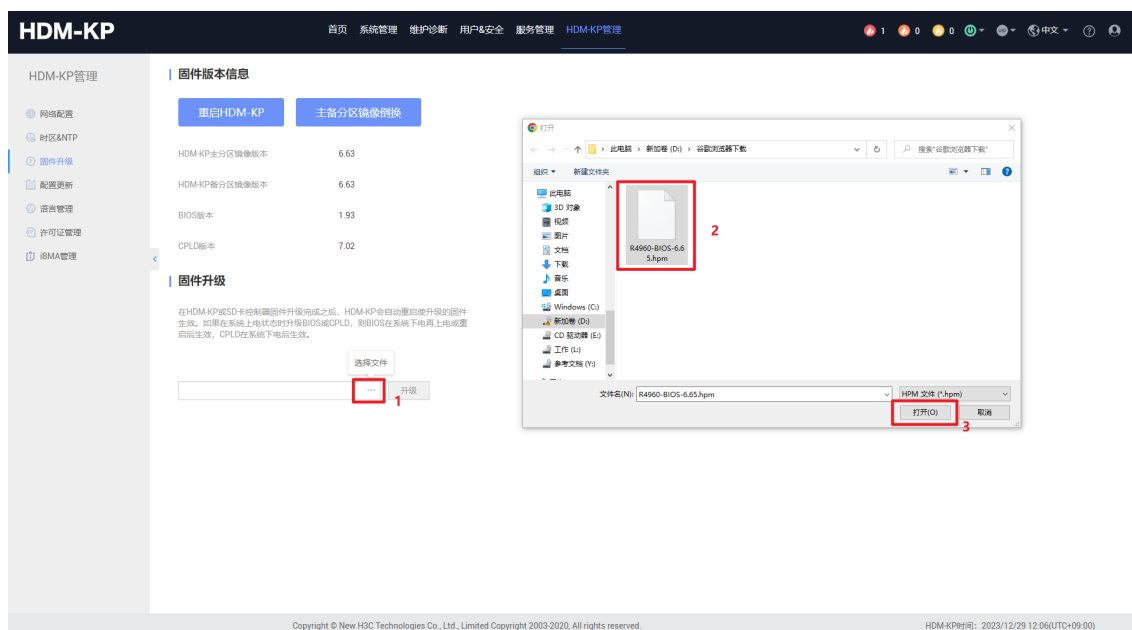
HDM-KP

首页 系统管理 维护诊断 用户&安全 服务管理 HDM-KP管理

1 0 0 中文

HDM-KP管理

网络配置
时区&NTP
固件升级
配置更新
语言管理
许可证管理
iBMA管理

固件版本信息

重启HDM-KP 主备分区镜像倒换

| | |
|---|---|
| HDM-KP主分区镜像版本 | 6.63 |
| HDM-KP备分区镜像版本 | 6.63 |
| BIOS版本 | 1.93 |
| CPLD版本 | 7.02 |

固件升级

在HDM-KP或SD卡控制器固件升级完成之后，HDM-KP会自动重启使升级的固件生效。如果在系统上电状态时升级BIOS或CPLD，则BIOS在系统下电再上电或重启后生效，CPLD在系统下电后生效。

选择文件

... 升级

1

打开

← → ↑ › 此电脑 › 新加卷 (D:) › 谷歌浏览器下载

搜索"谷歌浏览器下载"

组织 ▾ 新建文件夹

此电脑
3D 对象
视频
图片
文档
下载
音乐
桌面
Windows (C:)
新加卷 (D:)
CD 驱动器 (E:)
工作 (L:)
参考文档 (Y:)

R4960-BIOS-6.65.hpm

2

文件名(N): R4960-BIOS-6.65.hpm

HPM 文件 (*.hpm)

打开(O) 取消

3

Copyright © New H3C Technologies Co., Ltd., Limited Copyright 2003-2020, All rights reserved.

HDM-KP时间：2023/12/29 12:06(UTC+09:00)